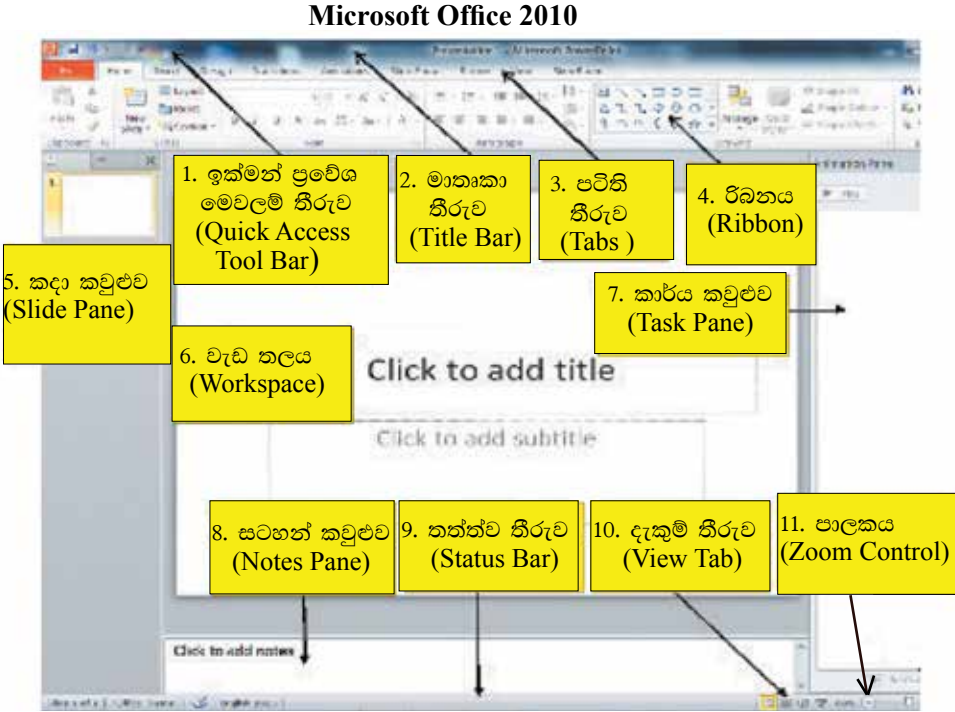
Microsoft Office 2010

1. ඉක්මන් ප්‍රවේශ මෙවලම් තීරුව (Quick Access Tool Bar)

2. මාතෘකා තීරුව (Title Bar)

3. පටිති තීරුව (Tabs )

4. රිබනය (Ribbon)

5. කදා කවුළුව (Slide Pane)

7. කාර්ය කවුළුව (Task Pane)

6. වැඩ තලය (Workspace)

Click to add title

Click to add subtitle

8. සටහන් කවුළුව (Notes Pane)

9. තත්ත්ව තීරුව (Status Bar)

10. දැකුම් තීරුව (View Tab)

11. පාලකය (Zoom Control)

Click to add notes